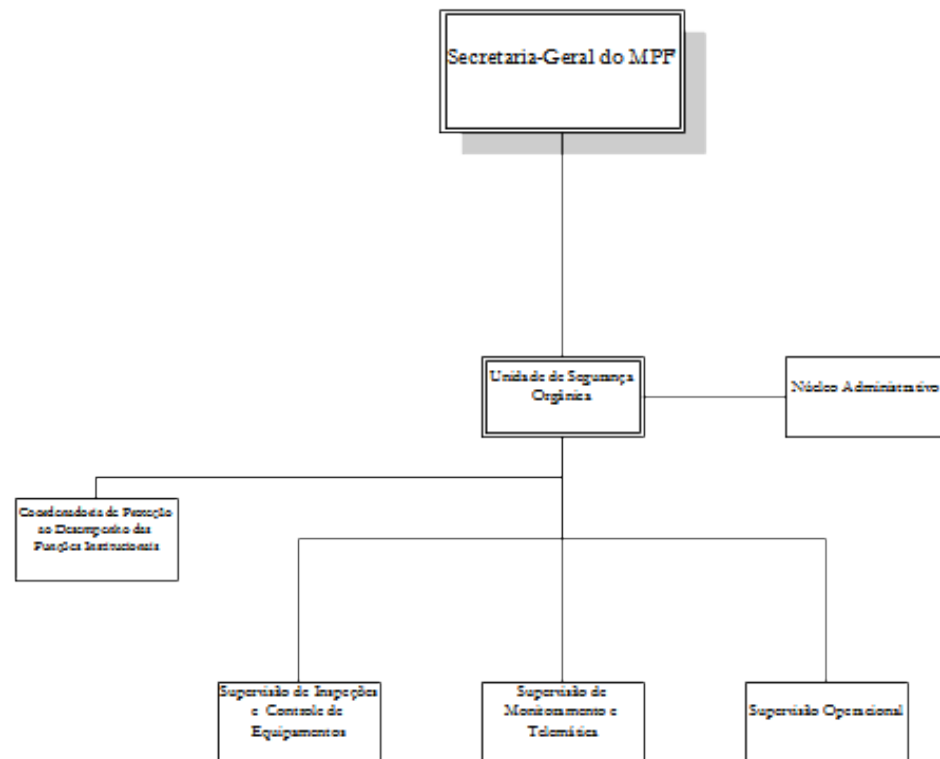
Secretaria-Geral do MPF

Unidade de Segurança Orgânica

Núcleo Administrativo

Coordenadoria de Proteção ao Desempenho das Funções Institucionais

Supervisão de Inspeções e Controle de Equipamentos

Supervisão de Monitoramento e Telemática

Supervisão Operacional